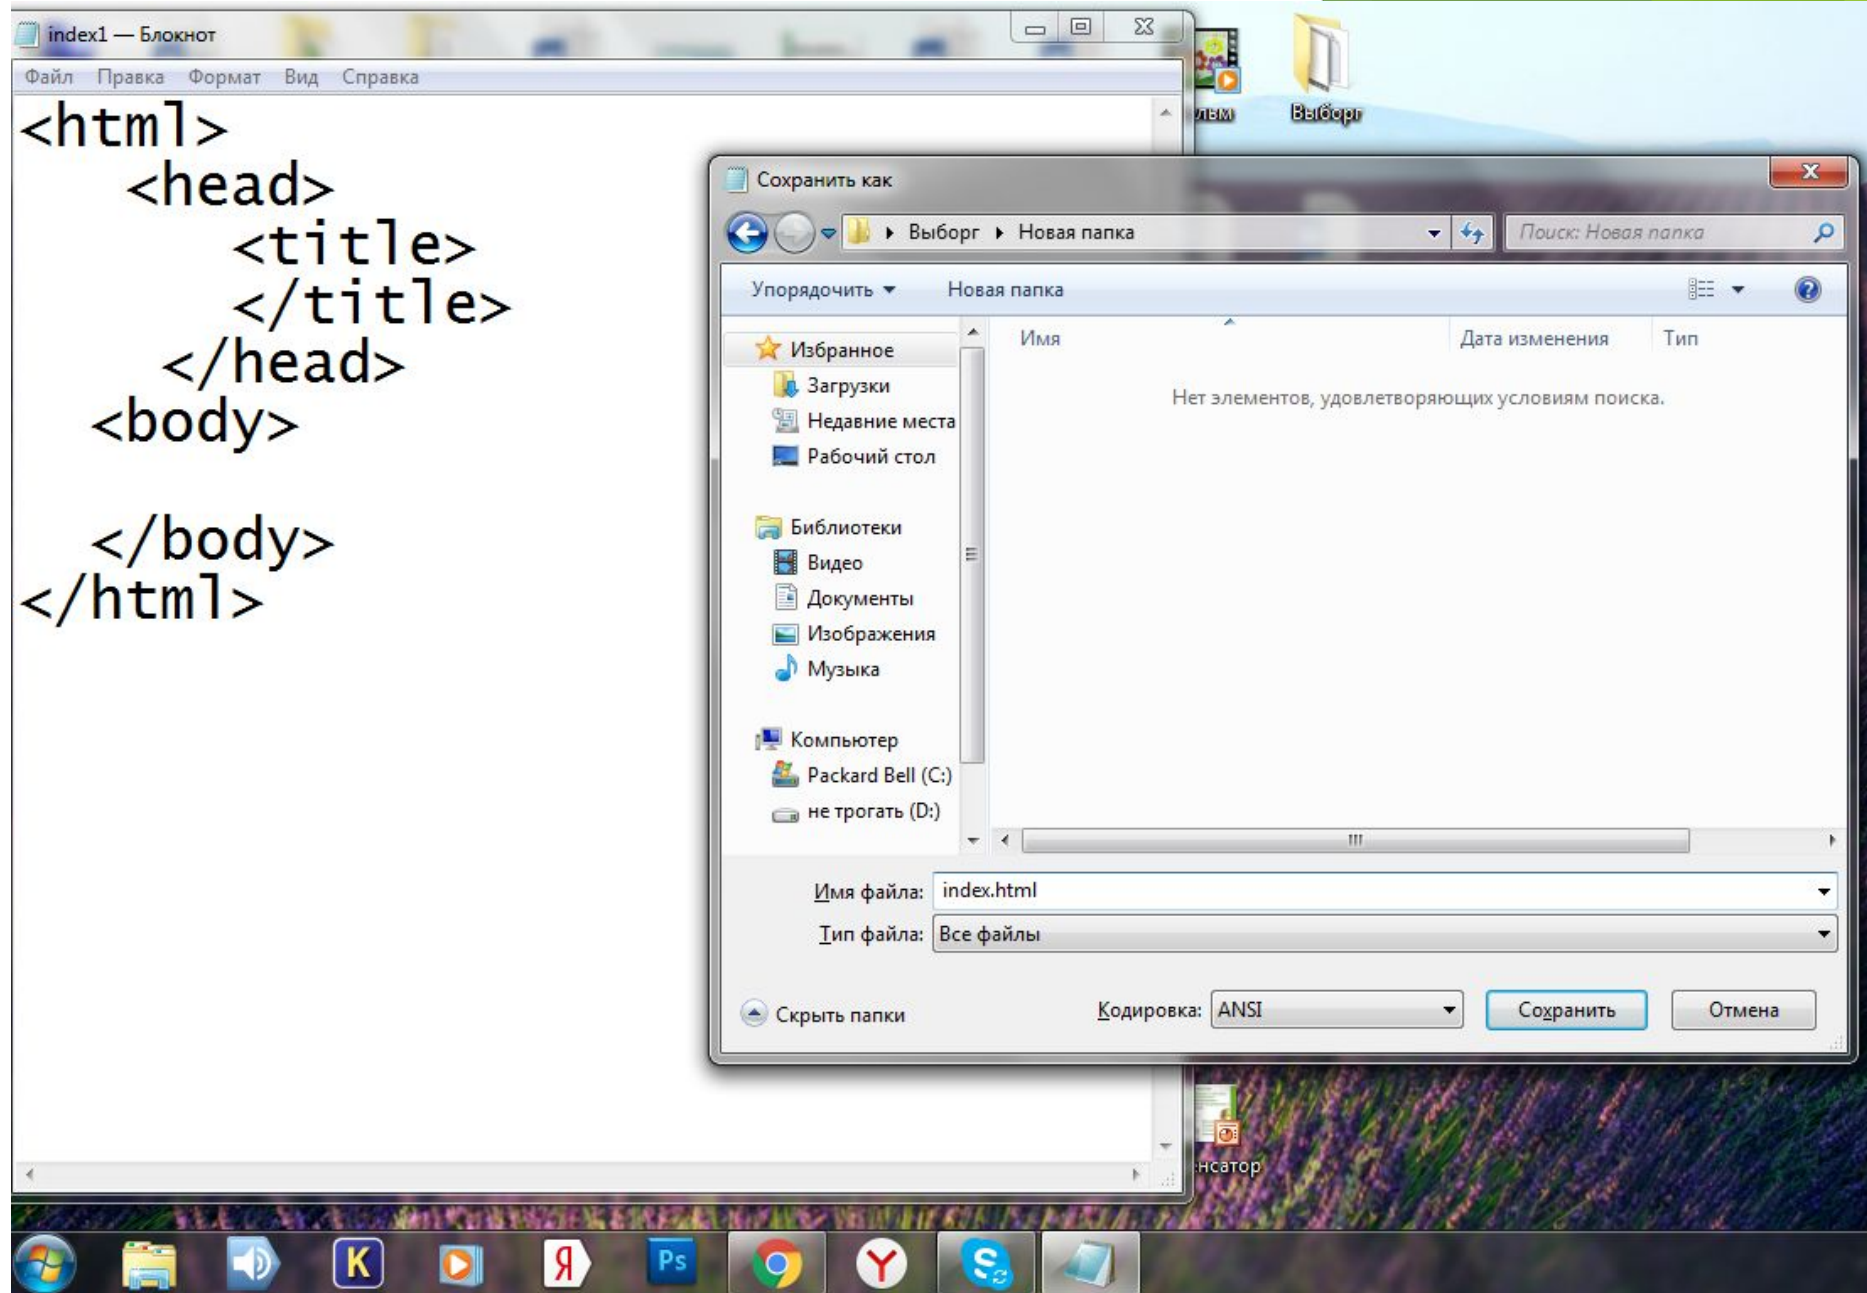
index1 — Блокнот

Файл Правка Формат Вид Справка

<html>
<head>
<title>
</title>
</head>
<body>

</body>
</html>

льм

Выборг

Сохранить как

Выборг ▸ Новая папка

Поиск: Новая папка

Упорядочить ▾ Новая папка

Избранное
Загрузки
Недавние места
Рабочий стол

Библиотеки
Видео
Документы
Изображения
Музыка

Компьютер
Packard Bell (C:)
не трогать (D:)

| Имя | Дата изменения | Тип |
|---|---|---|

Нет элементов, удовлетворяющих условиям поиска.

Имя файла: index.html

Тип файла: Все файлы

Скрыть папки

Кодировка: ANSI

Сохранить

Отмена

нсатор

K

Я

Ps